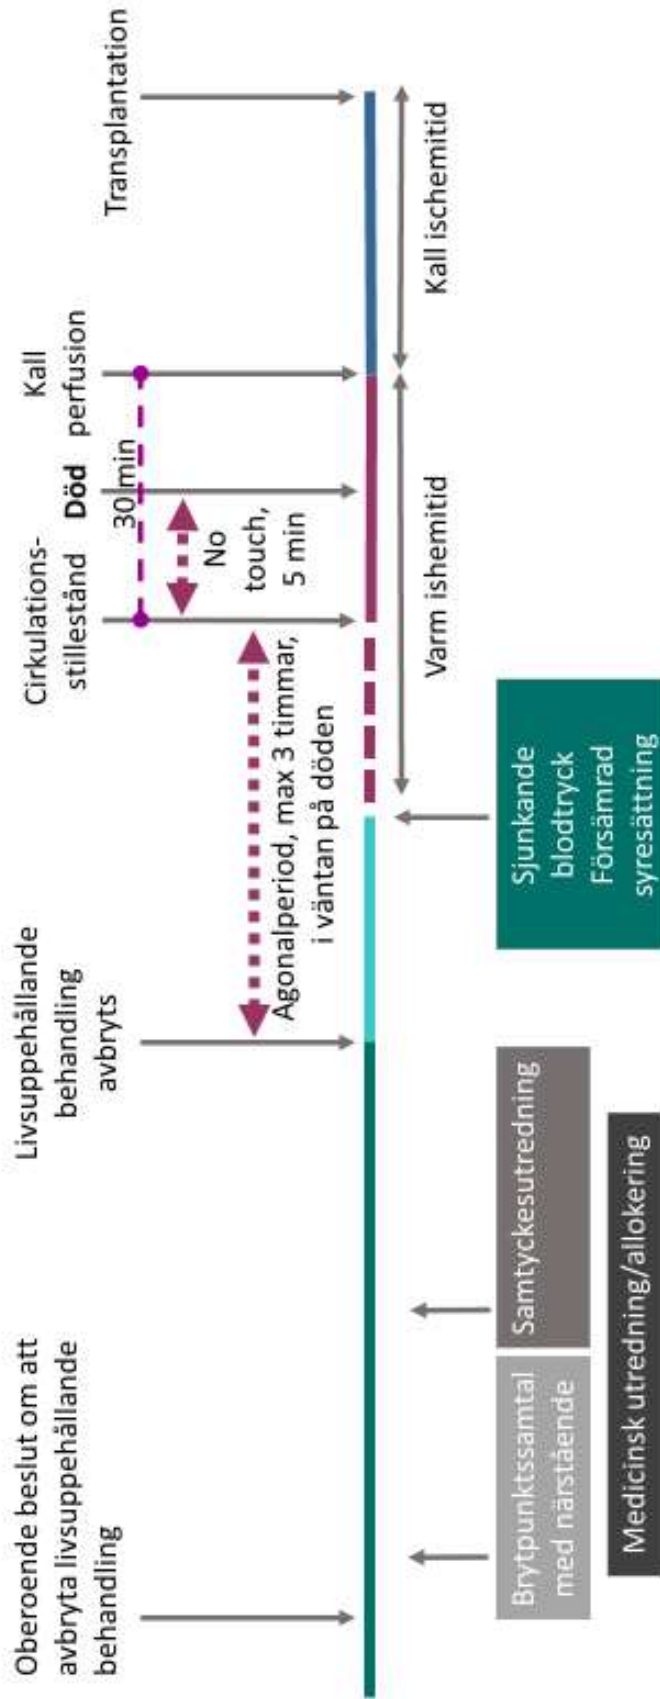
Oberoende beslut om att avbryta livsuppehållande behandling

Livsuppehållande behandling avbryts

Cirkulations-stillestånd

Död

Kall perfusion

Transplantation

30 min

No touch, 5 min

Agonalperiod, max 3 timmar, i väntan på döden

Varm ishemitid

Kall ischemitid

Sjunkande blodtryck Försämrad syresättning

Brytpunktssamtal med närstående

Samtyckesutredning

Medicinsk utredning/allokering